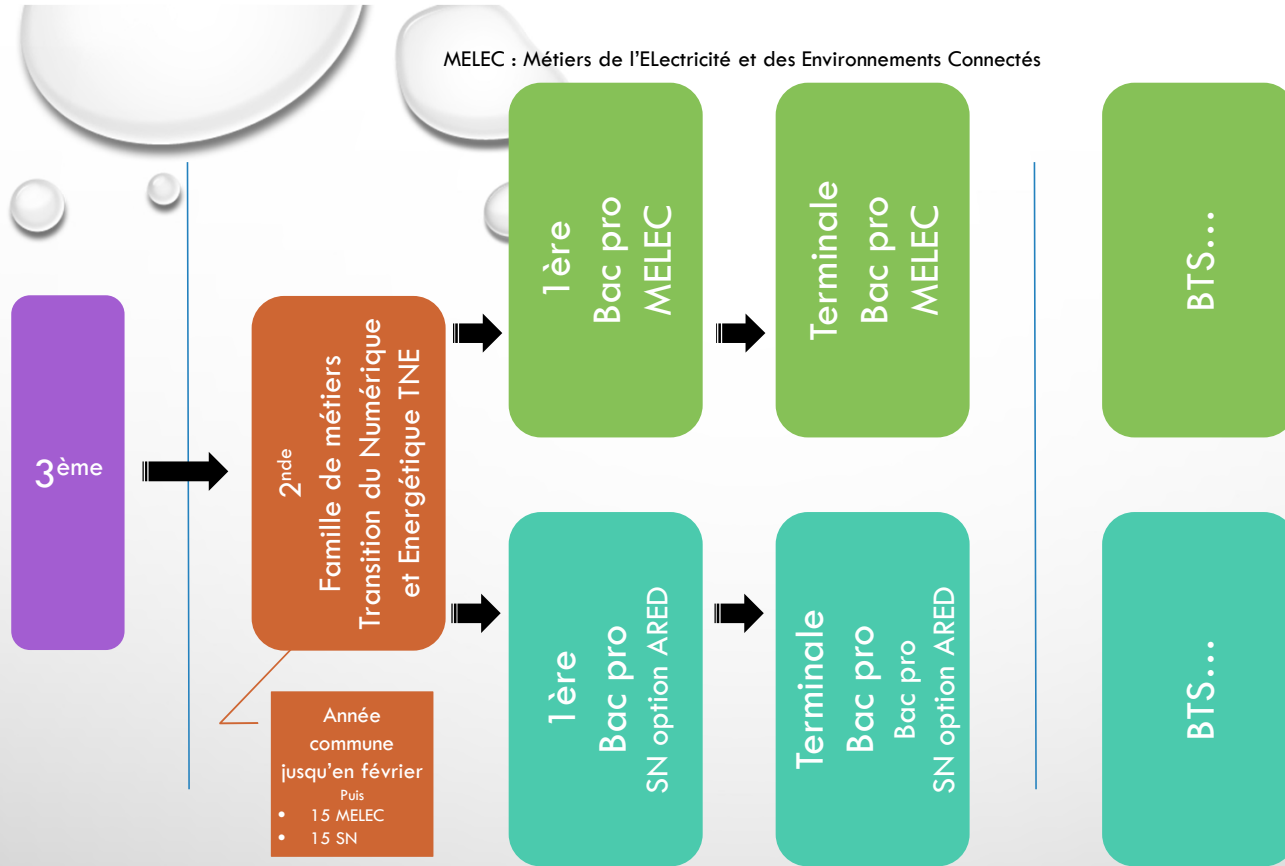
MELEC : Métiers de l'ELectricité et des Environnements Connectés

$3^{ème}$

$2^{nde}$
Famille de métiers
Transition du Numérique
et Energétique TNE

Année commune jusqu'en février
Puis
• 15 MELEC
• 15 SN

1ère
Bac pro
MELEC

Terminale
Bac pro
MELEC

BTS…

1ère
Bac pro
SN option ARED

Terminale
Bac pro
Bac pro
SN option ARED

BTS…